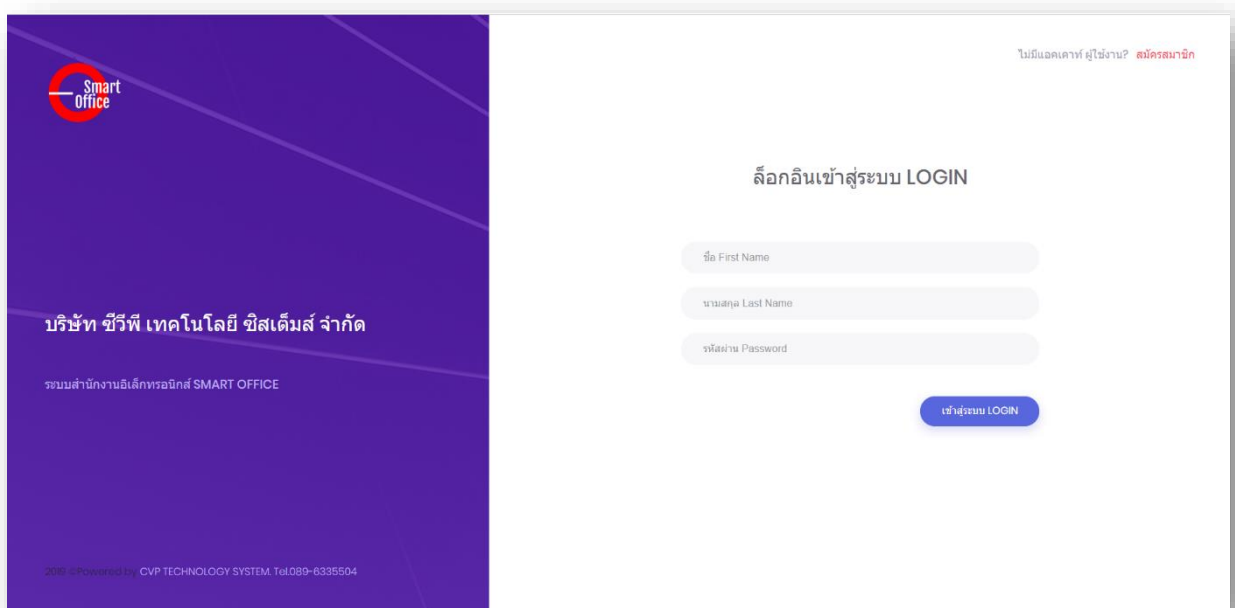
Smart Office

บริษัท ซีวีพี เทคโนโลยี ซิสเต็มส์ จำกัด

ระบบสำนักงานอิเล็กทรอนิกส์ SMART OFFICE

2019 ©Powered by CVP TECHNOLOGY SYSTEM. Tel.089-6335504

ไม่มีแอคเคาท์ ผู้ใช้งาน? สมัครสมาชิก

ล็อกอินเข้าสู่ระบบ LOGIN

ชื่อ First Name

นามสกุล Last Name

รหัสผ่าน Password

เข้าสู่ระบบ LOGIN